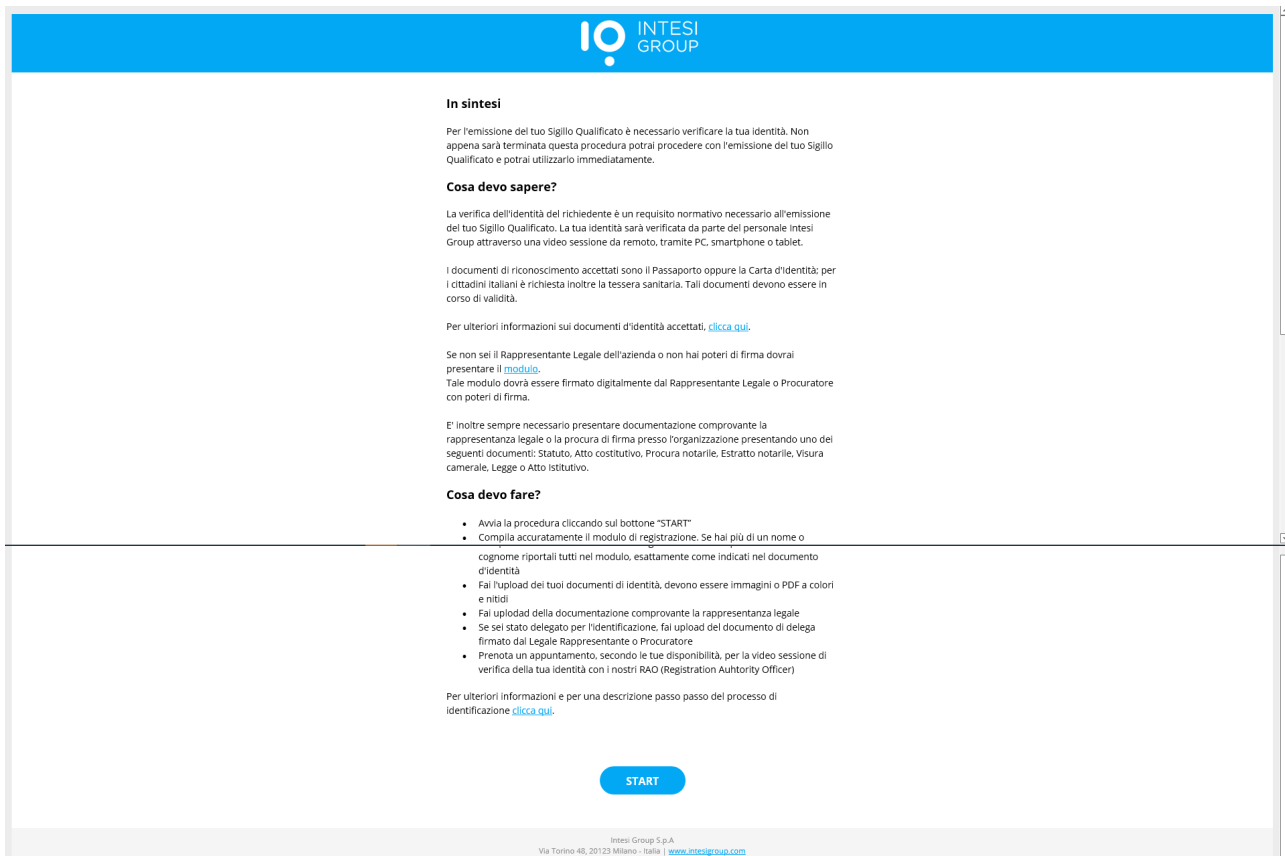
INTESI GROUP

In sintesi

Per l'emissione del tuo Sigillo Qualificato è necessario verificare la tua identità. Non appena sarà terminata questa procedura potrai procedere con l'emissione del tuo Sigillo Qualificato e potrai utilizzarlo immediatamente.

Cosa devo sapere?

La verifica dell'identità del richiedente è un requisito normativo necessario all'emissione del tuo Sigillo Qualificato. La tua identità sarà verificata da parte del personale Intesi Group attraverso una video sessione da remoto, tramite PC, smartphone o tablet.

I documenti di riconoscimento accettati sono il Passaporto oppure la Carta d'Identità; per i cittadini italiani è richiesta inoltre la tessera sanitaria. Tali documenti devono essere in corso di validità.

Per ulteriori informazioni sui documenti d'identità accettati, clicca qui.

Se non sei il Rappresentante Legale dell'azienda o non hai poteri di firma dovrai presentare il modulo.
Tale modulo dovrà essere firmato digitalmente dal Rappresentante Legale o Procuratore con poteri di firma.

E' inoltre sempre necessario presentare documentazione comprovante la rappresentanza legale o la procura di firma presso l'organizzazione presentando uno dei seguenti documenti: Statuto, Atto costitutivo, Procura notarile, Estratto notarile, Visura camerale, Legge o Atto Istitutivo.

Cosa devo fare?

- Avvia la procedura cliccando sul bottone "START"
- Compila accuratamente il modulo di registrazione. Se hai più di un nome o cognome riportali tutti nel modulo, esattamente come indicati nel documento d'identità
- Fai l'upload dei tuoi documenti di identità, devono essere immagini o PDF a colori e nitidi
- Fai uplodad della documentazione comprovante la rappresentanza legale
- Se sei stato delegato per l'identificazione, fai upload del documento di delega firmato dal Legale Rappresentante o Procuratore
- Prenota un appuntamento, secondo le tue disponibilità, per la video sessione di verifica della tua identità con i nostri RAO (Registration Auhtority Officer)

Per ulteriori informazioni e per una descrizione passo passo del processo di identificazione clicca qui.

START

Intesi Group S.p.A
Via Torino 48, 20123 Milano - Italia | www.intesigroup.com